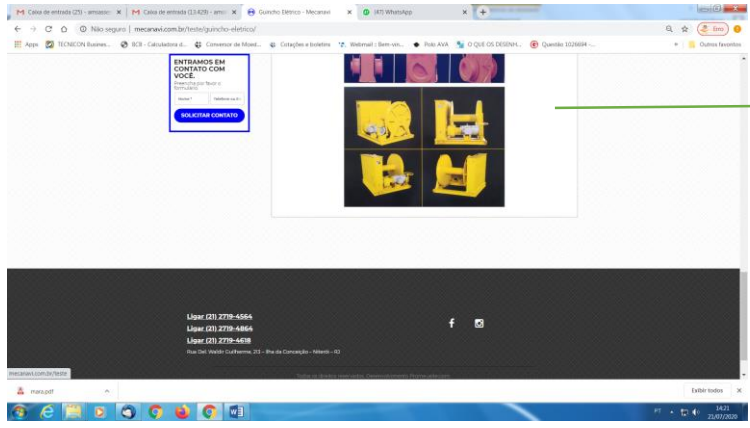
M Caixa de entrada (25) - amoasoc ×
M Caixa de entrada (13.429) - amo ×
Guincho Elétrico - Mecanavi ×
(47) WhatsApp ×
+

← → C ⓘ Não seguro | mecanavi.com.br/teste/guincho-eletrico/

Erro

Apps TECNICON Busines... BCB - Calculadora d... Conversor de Moed... Cotações e boletins Webmail :: Bem-vin... Polo AVA O QUE OS DESENH... Questão 1026684 - ... Outros favoritos

ENTRAMOS EM CONTATO COM VOCÊ.
Preencha por favor o formulário
Nome *
Telefone ca A
SOLICITAR CONTATO

Ligar (21) 2719-4564
Ligar (21) 2719-4864
Ligar (21) 2719-4618
Rua Del. Waldir Guilherme, 213 – Ilha da Conceição – Niterói - RJ

Todos os direitos reservados. Desenvolvimento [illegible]

mecanavi.com.br/teste

mara.pdf
Exibir todos ×

PT 14:21 21/07/2020